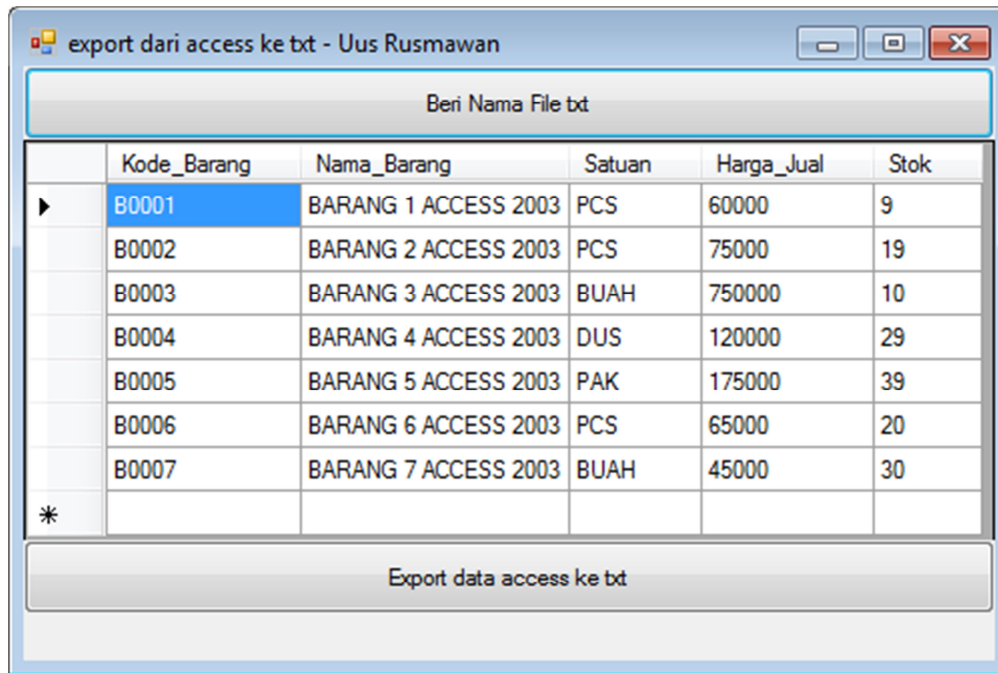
export dari access ke txt - Uus Rusmawan

Beri Nama File txt

| | Kode_Barang | Nama_Barang | Satuan | Harga_Jual | Stok |
|---|---|---|---|---|---|
| ▶ | B0001 | BARANG 1 ACCESS 2003 | PCS | 60000 | 9 |
| | B0002 | BARANG 2 ACCESS 2003 | PCS | 75000 | 19 |
| | B0003 | BARANG 3 ACCESS 2003 | BUAH | 750000 | 10 |
| | B0004 | BARANG 4 ACCESS 2003 | DUS | 120000 | 29 |
| | B0005 | BARANG 5 ACCESS 2003 | PAK | 175000 | 39 |
| | B0006 | BARANG 6 ACCESS 2003 | PCS | 65000 | 20 |
| | B0007 | BARANG 7 ACCESS 2003 | BUAH | 45000 | 30 |
| * | | | | | |

Export data access ke txt